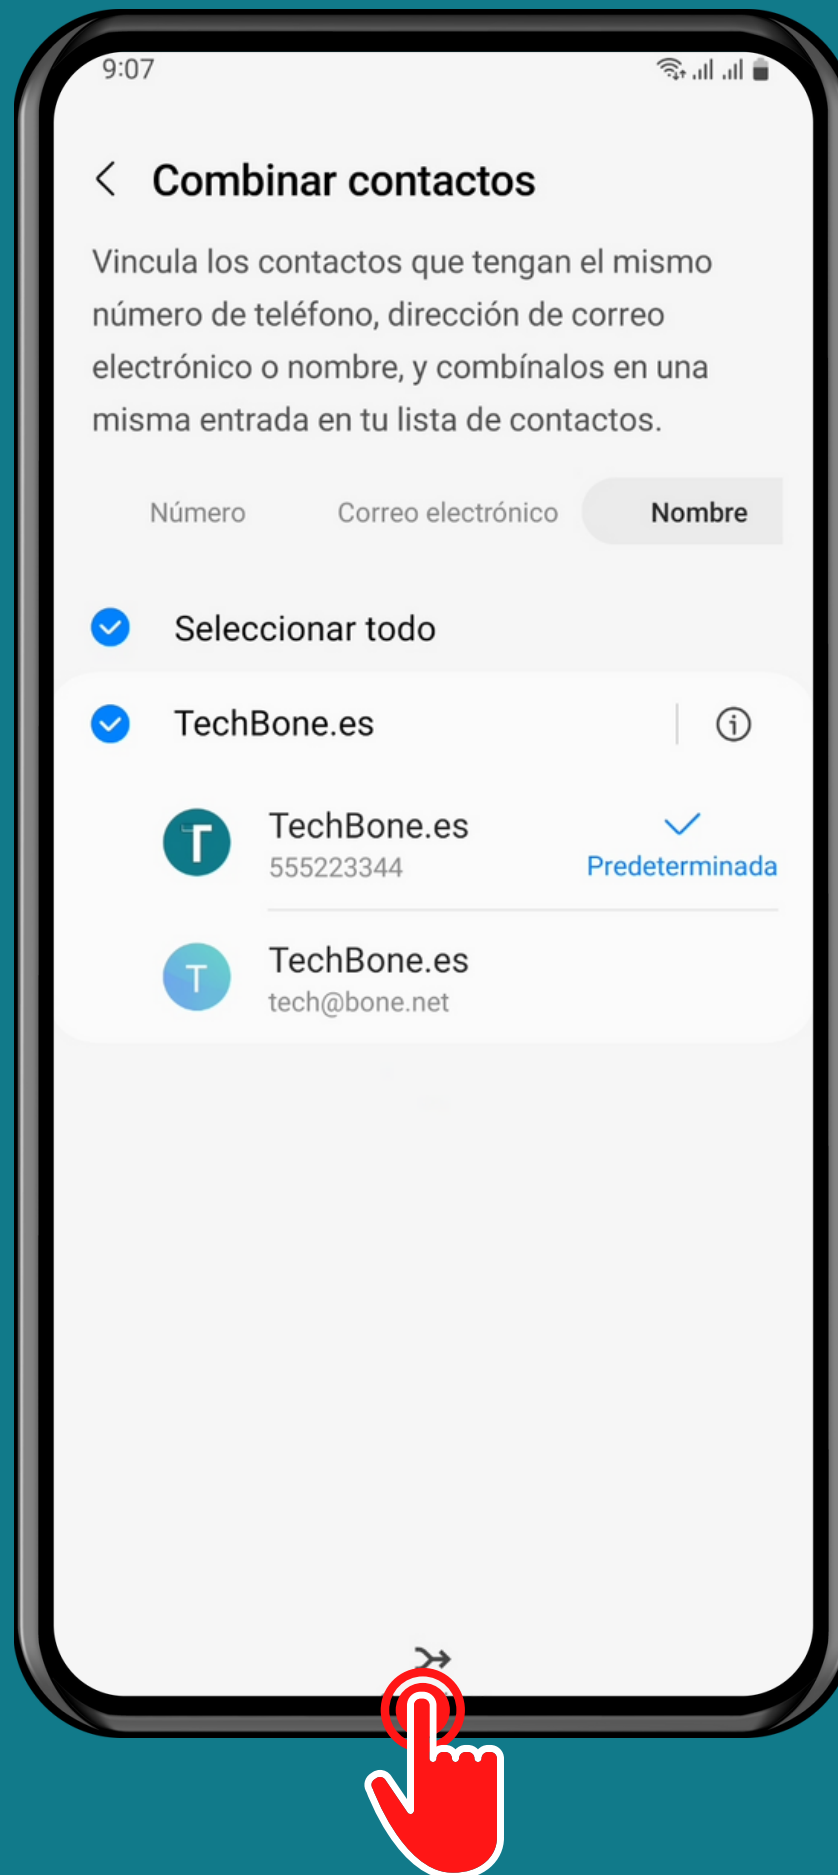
9:07

Combinar contactos

Vincula los contactos que tengan el mismo número de teléfono, dirección de correo electrónico o nombre, y combínalos en una misma entrada en tu lista de contactos.

Número
Correo electrónico
Nombre

Seleccionar todo

TechBone.es

T
TechBone.es
555223344
Predeterminada

T
TechBone.es
tech@bone.net